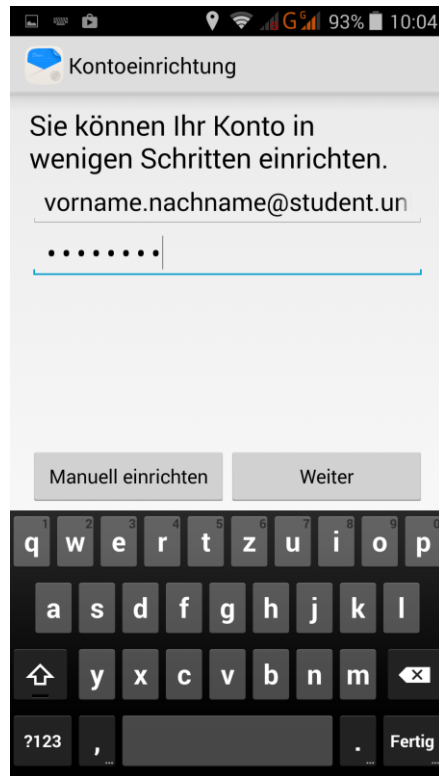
G 93% 10:04

Kontoeinrichtung

Sie können Ihr Konto in wenigen Schritten einrichten.

vorname.nachname@student.un

••••••••

Manuell einrichten

Weiter

1 2 3 4 5 6 7 8 9 0
q w e r t z u i o p
a s d f g h j k l
y x c v b n m
?123 , . Fertig